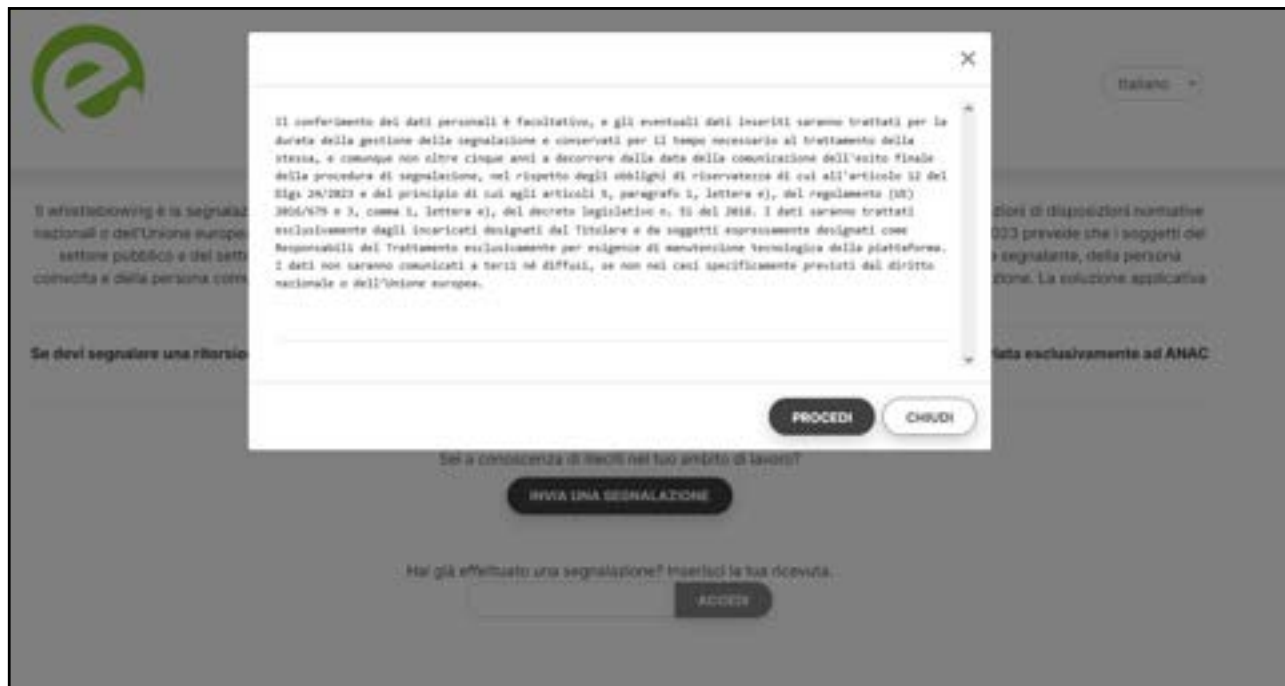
Italiano

×

Il conferimento dei dati personali è facoltativo, e gli eventuali dati inseriti saranno trattati per la durata della gestione della segnalazione e conservati per il tempo necessario al trattamento della stessa, e comunque non oltre cinque anni a decorrere dalla data della comunicazione dell'esito finale della procedura di segnalazione, nel rispetto degli obblighi di riservatezza di cui all'articolo 12 del Dlgs 24/2023 e del principio di cui agli articoli 5, paragrafo 1, lettera e), del regolamento (UE) 2016/679 e 3, comma 1, lettera e), del decreto legislativo n. 51 del 2018. I dati saranno trattati esclusivamente dagli incaricati designati dal Titolare e da soggetti espressamente designati come Responsabili del Trattamento esclusivamente per esigenze di manutenzione tecnologica della piattaforma. I dati non saranno comunicati a terzi né diffusi, se non nei casi specificamente previsti dal diritto nazionale o dell'Unione europea.

PROCEDI

CHIUDI

Il whistleblowing è la segnala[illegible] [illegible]zioni di disposizioni normative nazionali o dell'Unione europe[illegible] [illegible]023 prevede che i soggetti del settore pubblico e del sett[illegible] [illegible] segnalante, della persona coinvolta e della persona com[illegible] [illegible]zione. La soluzione applicativa

Se devi segnalare una ritorsio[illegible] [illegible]ata esclusivamente ad ANAC

Sei a conoscenza di illeciti nel tuo ambito di lavoro?

INVIA UNA SEGNALAZIONE

Hai già effettuato una segnalazione? Inserisci la tua ricevuta.

ACCEDI